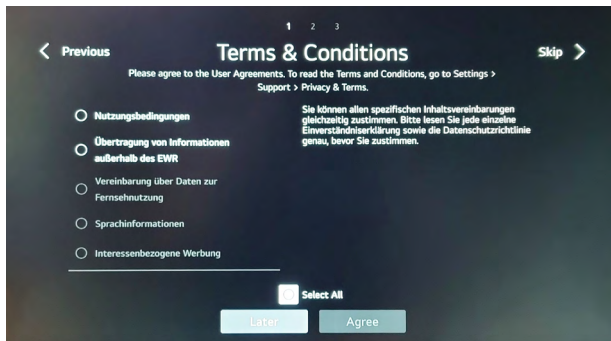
1 2 3

Previous

Terms & Conditions

Skip

Please agree to the User Agreements. To read the Terms and Conditions, go to Settings > Support > Privacy & Terms.

Nutzungsbedingungen

Übertragung von Informationen außerhalb des EWR

Vereinbarung über Daten zur Fernsehnutzung

Sprachinformationen

Interessenbezogene Werbung

Sie können allen spezifischen Inhaltsvereinbarungen gleichzeitig zustimmen. Bitte lesen Sie jede einzelne Einverständniserklärung sowie die Datenschutzrichtlinie genau, bevor Sie zustimmen.

Select All

Later

Agree